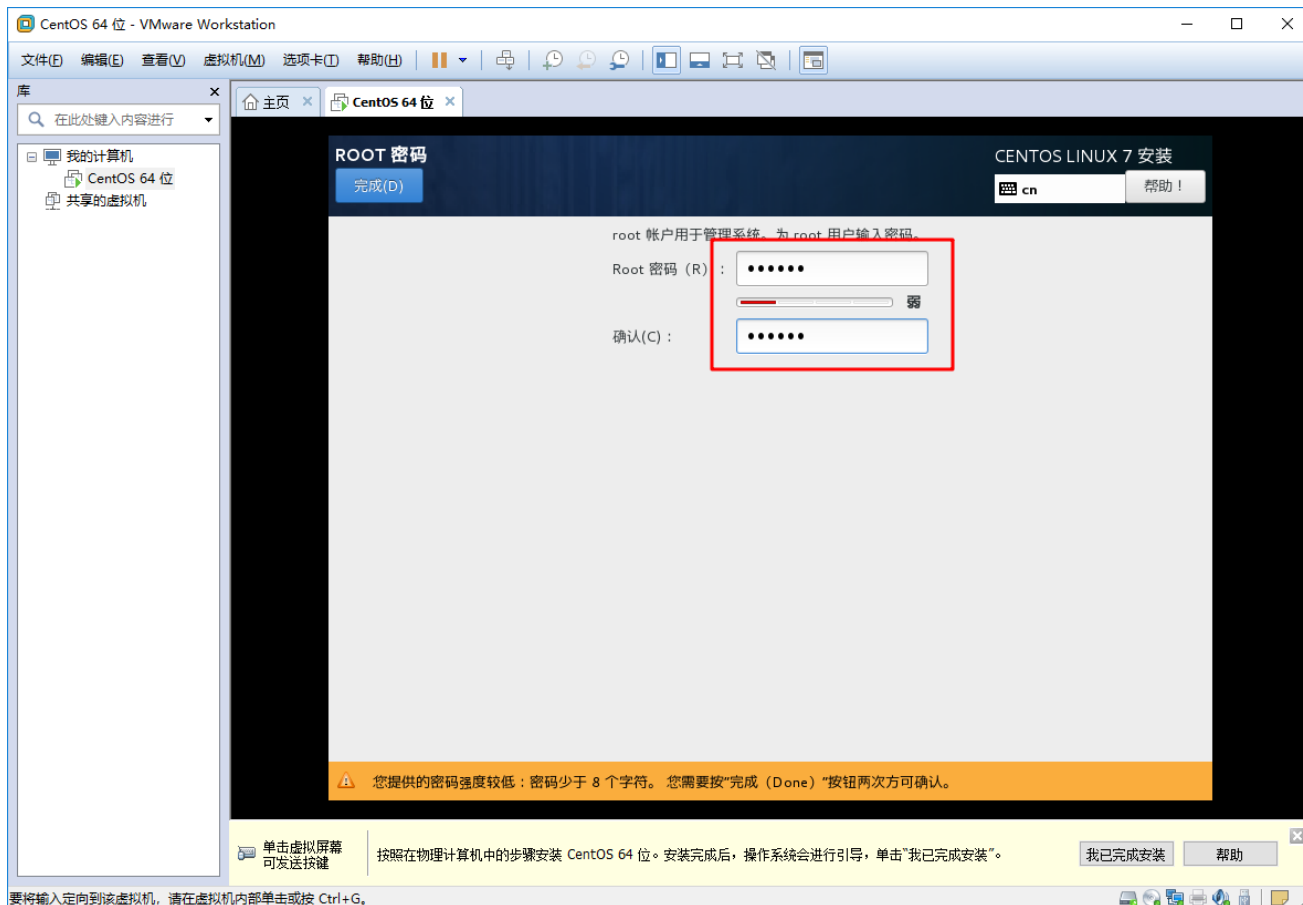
CentOS 64 位 - VMware Workstation

文件(F) 编辑(E) 查看(V) 虚拟机(M) 选项卡(T) 帮助(H)

库

在此处键入内容进行

我的计算机
CentOS 64 位
共享的虚拟机

主页 ×
CentOS 64 位 ×

ROOT 密码
完成(D)

CENTOS LINUX 7 安装
cn
帮助！

root 帐户用于管理系统。为 root 用户输入密码。

Root 密码（R）：••••••
弱

确认(C)：••••••

您提供的密码强度较低：密码少于 8 个字符。您需要按"完成（Done）"按钮两次方可确认。

单击虚拟屏幕可发送按键

按照在物理计算机中的步骤安装 CentOS 64 位。安装完成后，操作系统会进行引导，单击"我已完成安装"。

我已完成安装
帮助

要将输入定向到该虚拟机，请在虚拟机内部单击或按 Ctrl+G。